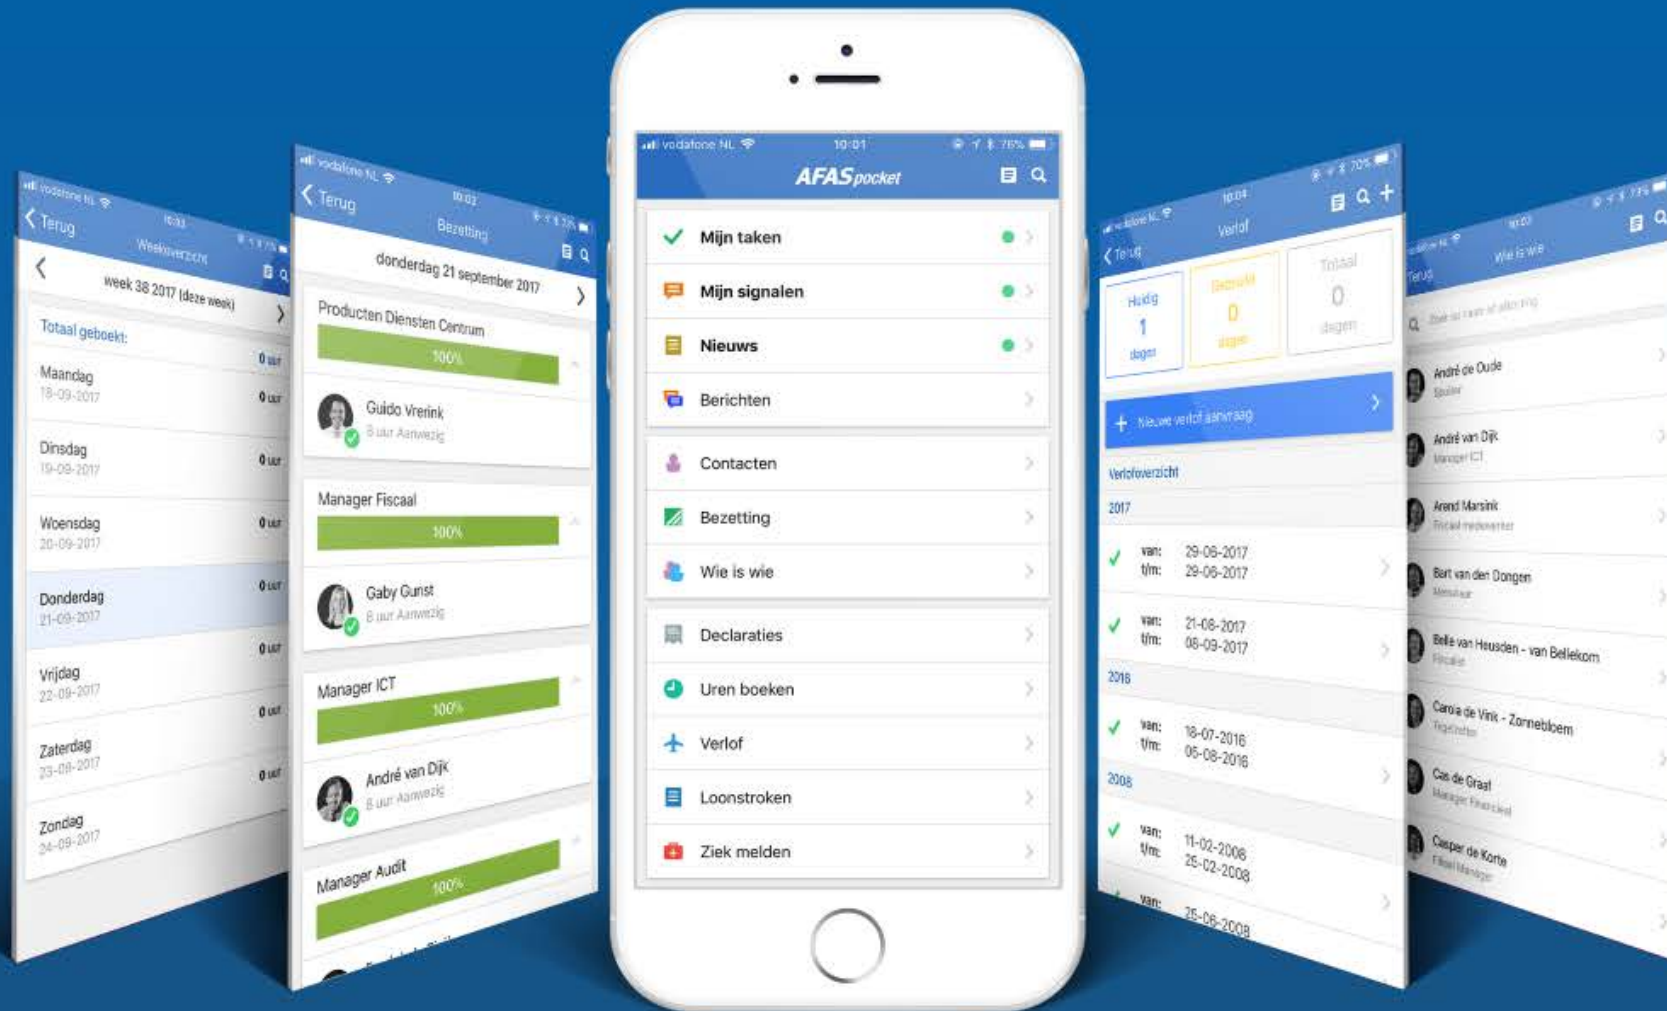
vodafone NL 10:03
Terug Weekoverzicht
week 38 2017 (deze week)
Totaal geboekt: 0 uur
Maandag 18-09-2017 0 uur
Dinsdag 19-09-2017 0 uur
Woensdag 20-09-2017 0 uur
Donderdag 21-09-2017 0 uur
Vrijdag 22-09-2017 0 uur
Zaterdag 23-09-2017 0 uur
Zondag 24-09-2017 0 uur

vodafone NL 10:02
Terug Bezetting
donderdag 21 september 2017
Producten Diensten Centrum
100%
Guido Vrerink
8 uur Aanwezig
Manager Fiscaal
100%
Gaby Gunst
8 uur Aanwezig
Manager ICT
100%
André van Dijk
8 uur Aanwezig
Manager Audit
100%

vodafone NL 10:01 76%
AFAS pocket
Mijn taken
Mijn signalen
Nieuws
Berichten
Contacten
Bezetting
Wie is wie
Declaraties
Uren boeken
Verlof
Loonstroken
Ziek melden

vodafone NL 10:04 70%
Terug Verlof
Huidig 1 dagen
Gebruikt 0 dagen
Totaal 0 dagen
Nieuwe verlof aanvraag
Verlofoverzicht
2017
van: 29-06-2017 t/m: 29-06-2017
van: 21-08-2017 t/m: 08-09-2017
2016
van: 18-07-2016 t/m: 05-08-2016
2008
van: 11-02-2008 t/m: 25-02-2008
van: 25-06-2008

vodafone NL 10:02
Terug Wie is wie
Zoek op naam of afdeling
André de Oude
André van Dijk
Manager ICT
Arend Marsink
Fiscaal medewerker
Bart van den Dongen
Belle van Heusden - van Bellekom
Fiscalist
Carola de Vink - Zonnebloem
Cas de Graaf
Manager Financieel
Casper de Korte
Fiscal Manager